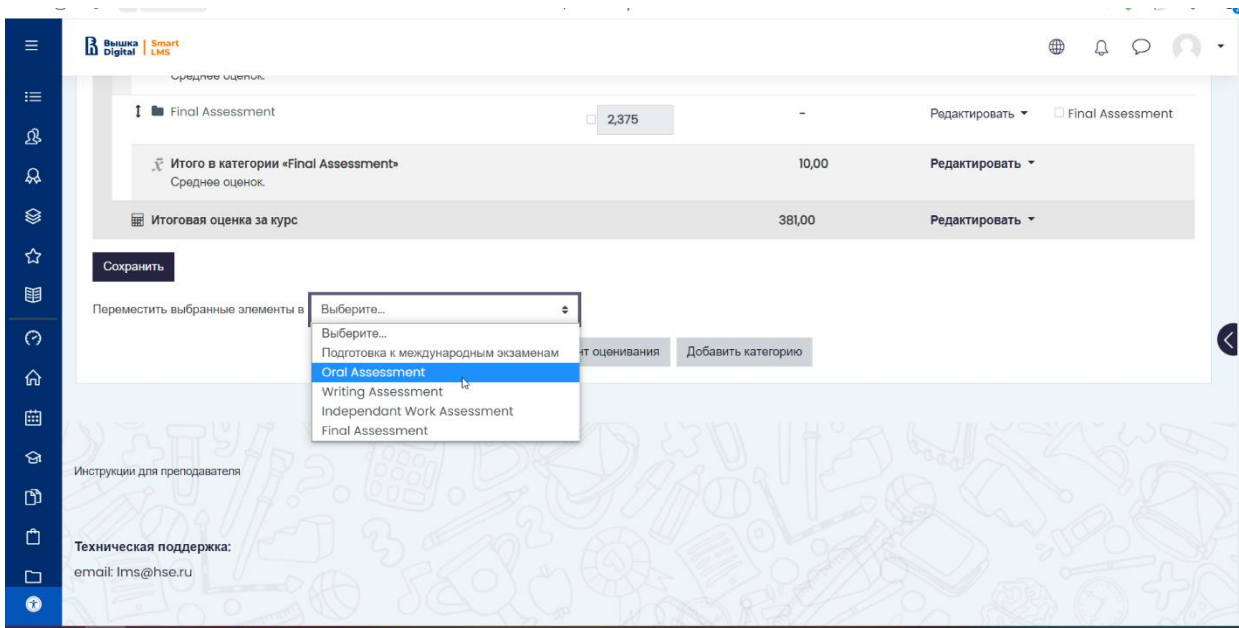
Вышка Digital | Smart LMS

Среднее оценок.

Final Assessment | 2,375 | - | Редактировать | Final Assessment

Итого в категории «Final Assessment» | 10,00 | Редактировать
Среднее оценок.

Итоговая оценка за курс | 381,00 | Редактировать

Сохранить

Переместить выбранные элементы в Выберите...

Выберите...
Подготовка к международным экзаменам
Oral Assessment
Writing Assessment
Independant Work Assessment
Final Assessment

нт оценивания
Добавить категорию

Инструкции для преподавателя

Техническая поддержка:
email: lms@hse.ru